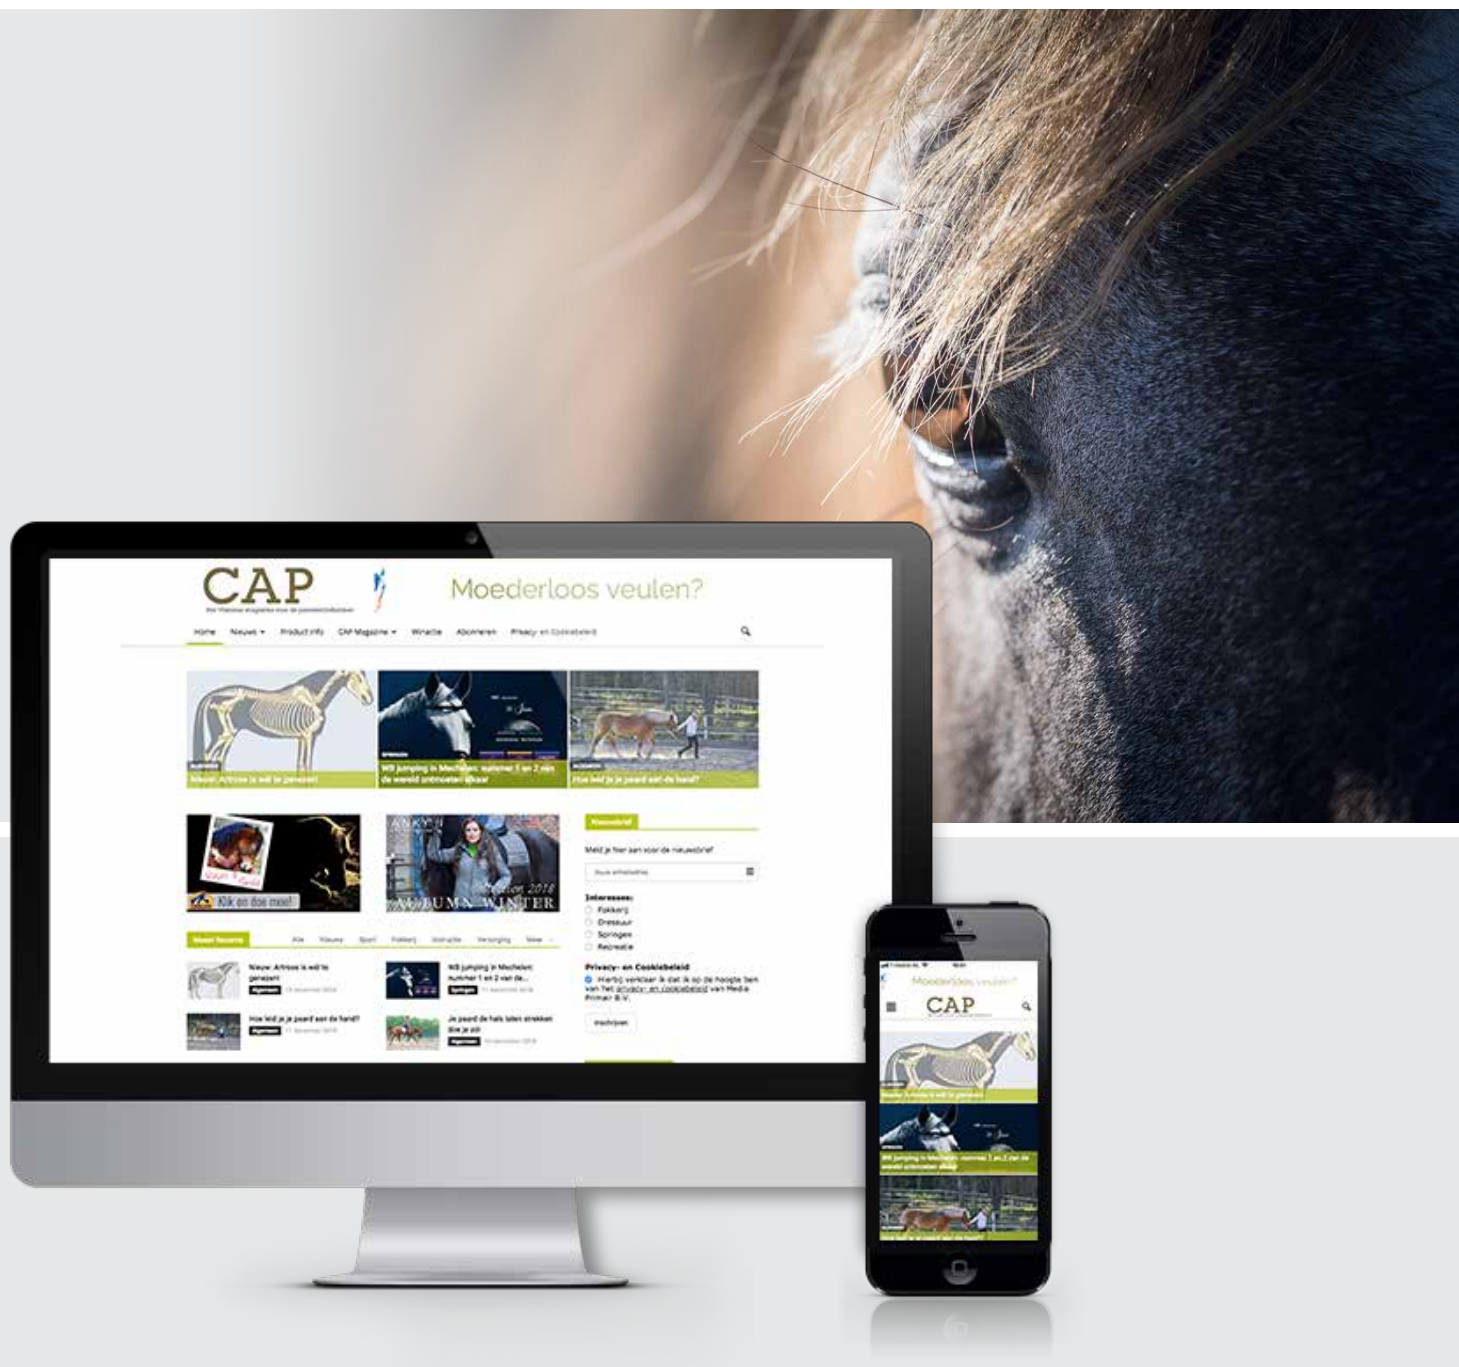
CAP
Het Vlaamse magazine voor de paardenliefhebber

Moederloos veulen?

Home Nieuws ▾ Product info CAP Magazine ▾ Winactie Abonneren Privacy- en Cookiebeleid

ALGEMEEN
Nieuw: Artrose is wél te genezen!

SPRINGEN
WB jumping in Mechelen: nummer 1 en 2 van de wereld ontmoeten elkaar

ALGEMEEN
Hoe leid je je paard aan de hand?

Klik en doe mee!

Collection 2018
AUTUMN WINTER

Nieuwsbrief

Meld je hier aan voor de nieuwsbrief!

Jouw emailadres

Interesses:
Fokkerij
Dressuur
Springen
Recreatie

Privacy- en Cookiebeleid
Hierbij verklaar ik dat ik op de hoogte ben van het privacy- en cookiebeleid van Media Primair B.V.

Inschrijven

Meest Recente Alle Nieuws Sport Fokkerij Instructie Verzorging Meer

Nieuw: Artrose is wél te genezen!
Algemeen 19 december 2018

WB jumping in Mechelen: nummer 1 en 2 van de...
Springen 11 december 2018

Hoe leid je je paard aan de hand?
Algemeen 17 december 2018

Je paard de hals laten strekken doe je zo!
Algemeen 10 december 2018

Moederloos veulen?

CAP

Nieuw: Artrose is wél te genezen!

WB jumping in Mechelen: nummer 1 en 2 van de wereld ontmoeten elkaar

Hoe leid je je paard aan de hand?